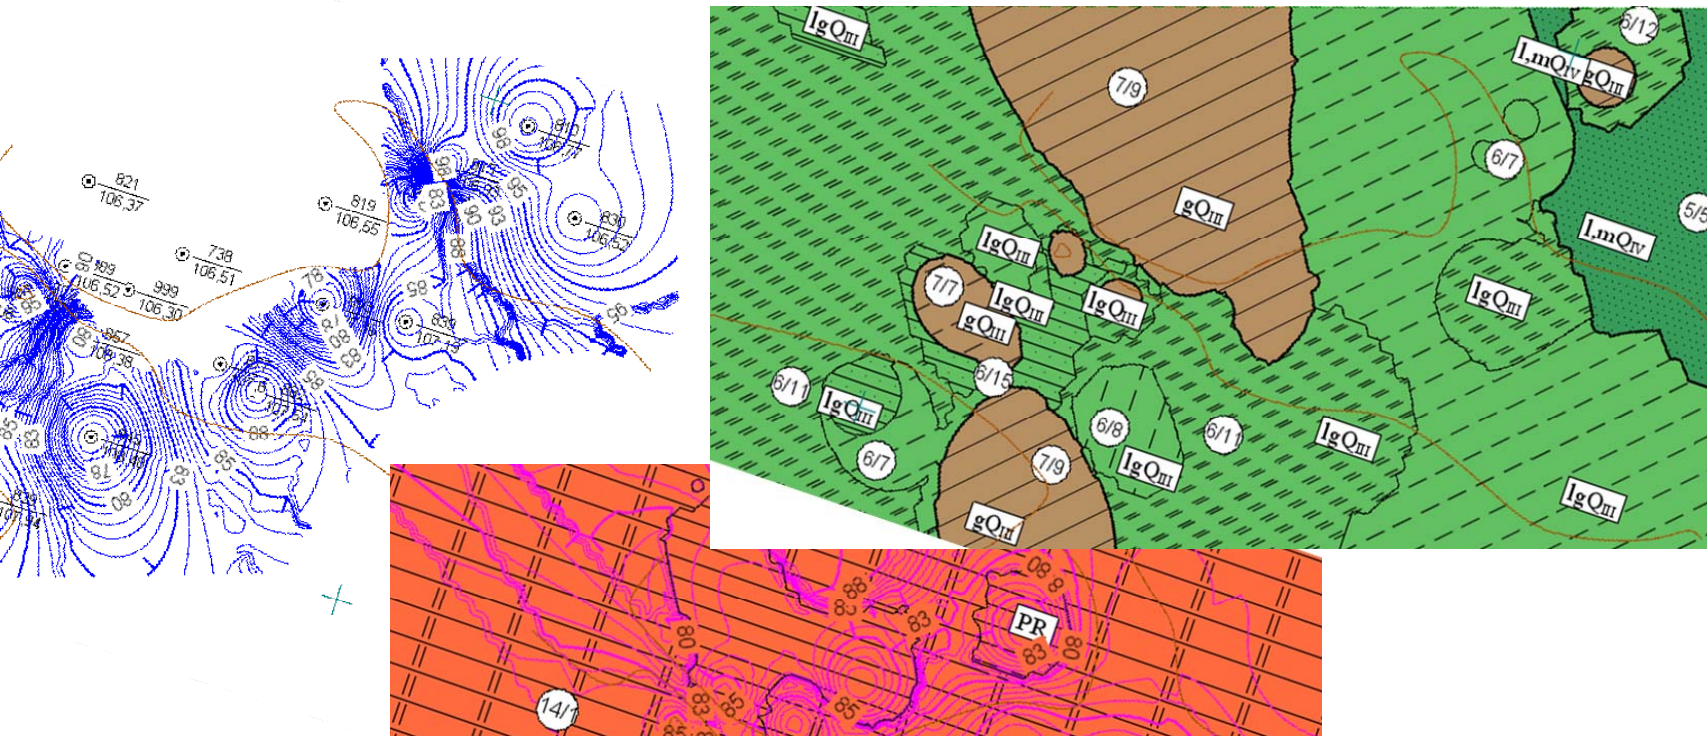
821
106,37

819
106,55

738
106,51

999
106,30

89
106,52

867
106,38

830
106,52

810
106,17

839
106,12

98
83
95
93
96
86
85
78
80
83
88
65
85
83
78
80
63
95
96

$lgQ_{III}$
7/9
6/12
$l,mQ_{IV}$
$gQ_{II}$
6/7
$gQ_{III}$
$lgQ_{III}$
$l,mQ_{IV}$
5/5
7/7
$lgQ_{III}$
$lgQ_{III}$
$gQ_{III}$
$lgQ_{III}$
6/15
6/11
$lgQ_{III}$
6/8
6/11
$lgQ_{III}$
6/7
7/9
$lgQ_{III}$
$lgQ_{III}$
$gQ_{III}$

88
83
80
83
PR
83
80
80
83
65
65
14/1